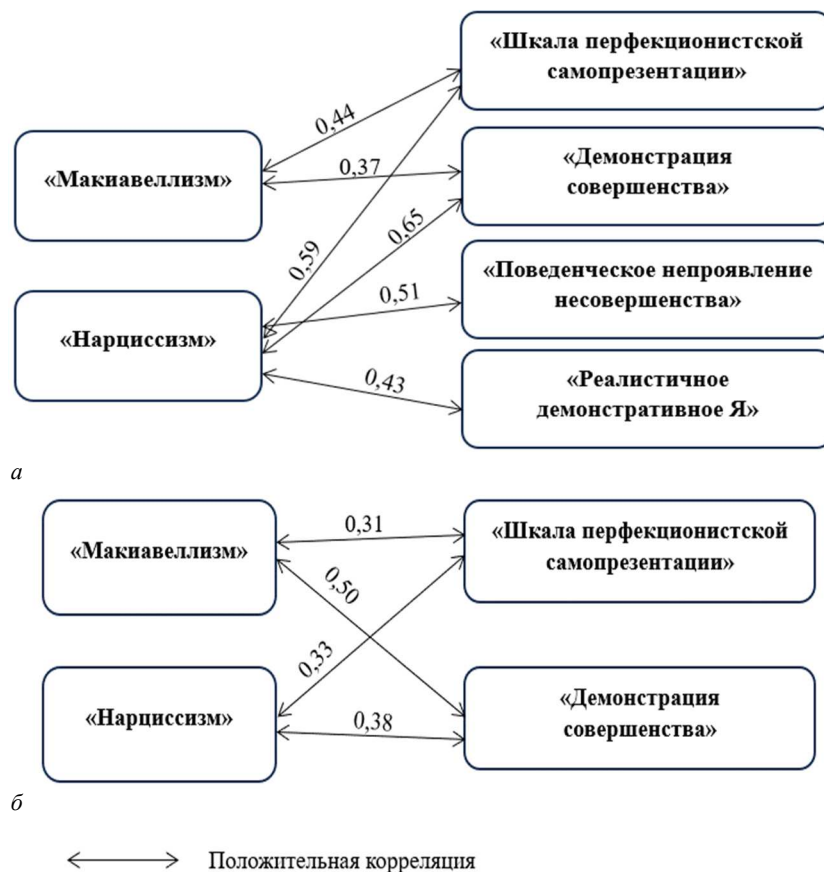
«Шкала перфекционистской самопрезентации»

«Макиавеллизм»

«Демонстрация совершенства»

«Поведенческое непроявление несовершенства»

«Нарциссизм»

«Реалистичное демонстративное Я»

0,44

0,37

0,59

0,65

0,51

0,43

*а*

«Макиавеллизм»

«Шкала перфекционистской самопрезентации»

0,31

0,50

0,33

«Нарциссизм»

0,38

«Демонстрация совершенства»

*б*

Положительная корреляция